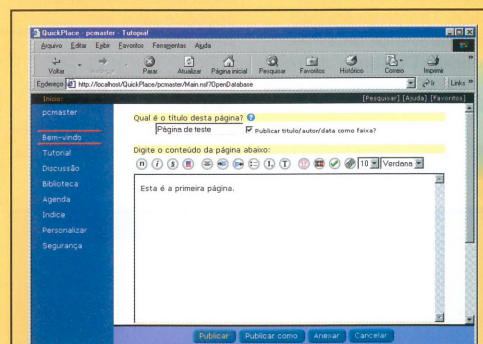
QuickPlace - pcmaster - Tutorial

Arquivo Editar Exibir Favoritos Ferramentas Ajuda

Voltar Parar Atualizar Página inicial Pesquisar Favoritos Histórico Correio Imprimir

Endereço http://localhost/QuickPlace/pcmaster/Main.nsf?OpenDatabase Ir Links

Início: [Pesquisar] [Ajuda] [Favoritos]

pcmaster

Bem-vindo
Tutorial
Discussão
Biblioteca
Agenda
Índice
Personalizar
Segurança

Qual é o título desta página?

Página de teste

Publicar título/autor/data como faixa?

Digite o conteúdo da página abaixo:

10 Verdana

Esta é a primeira página.

Publicar Publicar como Anexar Cancelar